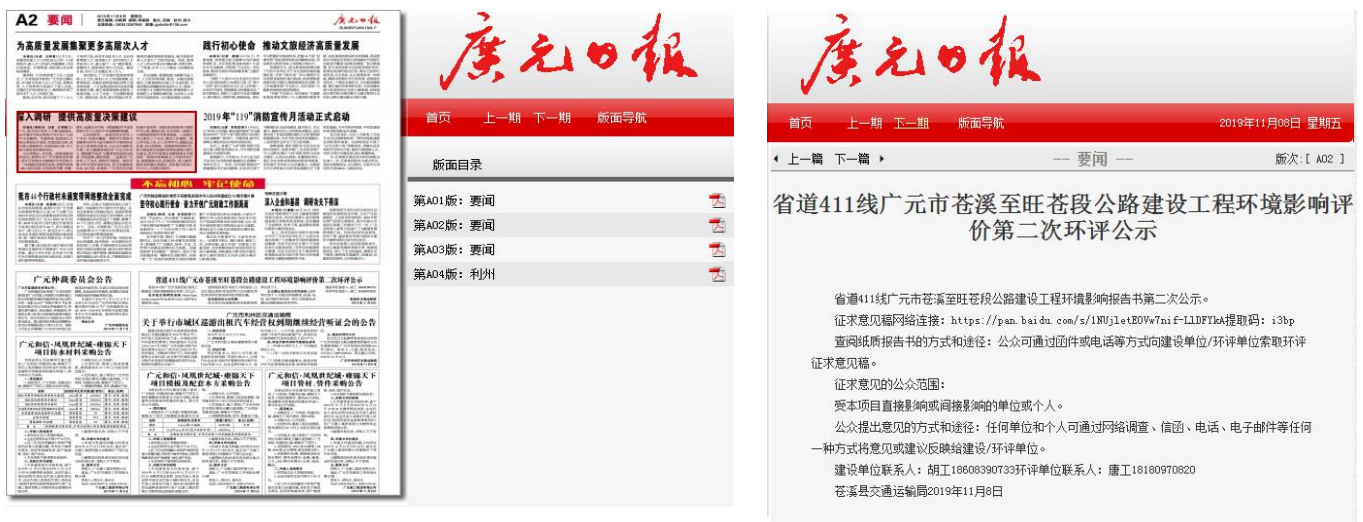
A2 要闻

为高质量发展集聚更多高层次人才

践行初心使命 推动文旅经济高质量发展

深入调研 提供高质量决策建议

2019年"119"消防宣传月活动正式启动

不忘初心 牢记使命

广元仲裁委员会公告

省道411线广元市苍溪至旺苍段公路建设工程环境影响评价第二次环评公示

关于举行市城区巡游出租汽车经营权到期继续经营听证会的公告

广元和信·凤凰世纪城·柳编天下项目防水材料采购公告

广元和信·凤凰世纪城·柳编天下项目模板及配套木方采购公告

广元和信·凤凰世纪城·柳编天下项目管材、管件采购公告

广元日报

首页 上一期 下一期 版面导航

版面目录

第A01版：要闻

第A02版：要闻

第A03版：要闻

第A04版：利州

广元日报

首页 上一期 下一期 版面导航 2019年11月08日 星期五

◂ 上一篇 下一篇 ▸ — 要闻 — 版次:[ A02 ]

省道411线广元市苍溪至旺苍段公路建设工程环境影响评价第二次环评公示

省道411线广元市苍溪至旺苍段公路建设工程环境影响报告书第二次公示。

征求意见稿网络连接：https://pan.baidu.com/s/1NUjletE0Vw7nif-L1DFYkA提取码：i3bp

查阅纸质报告书的方式和途径：公众可通过函件或电话等方式向建设单位/环评单位索取环评征求意见稿。

征求意见的公众范围：

受本项目直接影响或间接影响的单位或个人。

公众提出意见的方式和途径：任何单位和个人可通过网络调查、信函、电话、电子邮件等任何一种方式将意见或建议反映给建设/环评单位。

建设单位联系人：胡工18608390733环评单位联系人：唐工18180970820

苍溪县交通运输局2019年11月8日